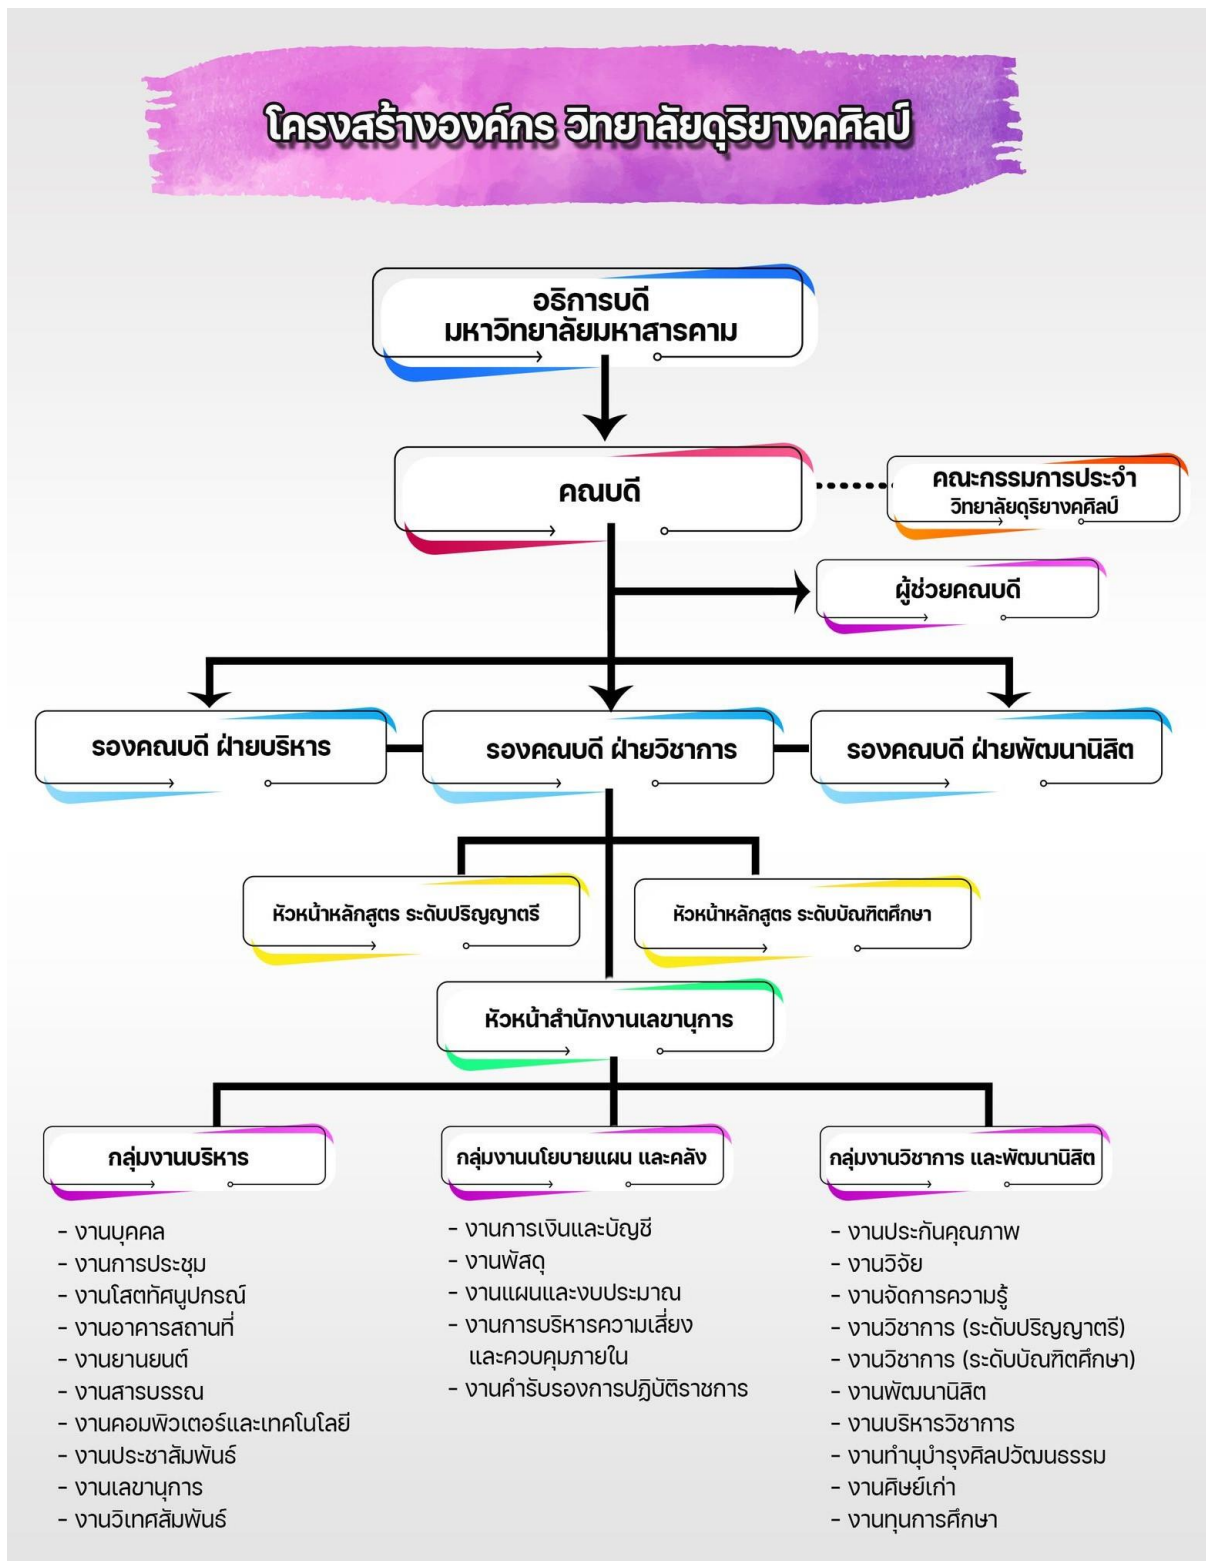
โครงสร้างองค์กร วิทยาลัยดุริยางคศิลป์

อธิการบดี
มหาวิทยาลัยมหาสารคาม

คณบดี

คณะกรรมการประจำ
วิทยาลัยดุริยางคศิลป์

ผู้ช่วยคณบดี

รองคณบดี ฝ่ายบริหาร

รองคณบดี ฝ่ายวิชาการ

รองคณบดี ฝ่ายพัฒนานิสิต

หัวหน้าหลักสูตร ระดับปริญญาตรี

หัวหน้าหลักสูตร ระดับบัณฑิตศึกษา

หัวหน้าสำนักงานเลขานุการ

กลุ่มงานบริหาร

- งานบุคคล
- งานการประชุม
- งานโสตทัศนูปกรณ์
- งานอาคารสถานที่
- งานยานยนต์
- งานสารบรรณ
- งานคอมพิวเตอร์และเทคโนโลยี
- งานประชาสัมพันธ์
- งานเลขานุการ
- งานวิเทศสัมพันธ์

กลุ่มงานนโยบายแผน และคลัง

- งานการเงินและบัญชี
- งานพัสดุ
- งานแผนและงบประมาณ
- งานการบริหารความเสี่ยง และควบคุมภายใน
- งานคำรับรองการปฏิบัติราชการ

กลุ่มงานวิชาการ และพัฒนานิสิต

- งานประกันคุณภาพ
- งานวิจัย
- งานจัดการความรู้
- งานวิชาการ (ระดับปริญญาตรี)
- งานวิชาการ (ระดับบัณฑิตศึกษา)
- งานพัฒนานิสิต
- งานบริหารวิชาการ
- งานทำนุบำรุงศิลปวัฒนธรรม
- งานศิษย์เก่า
- งานทุนการศึกษา